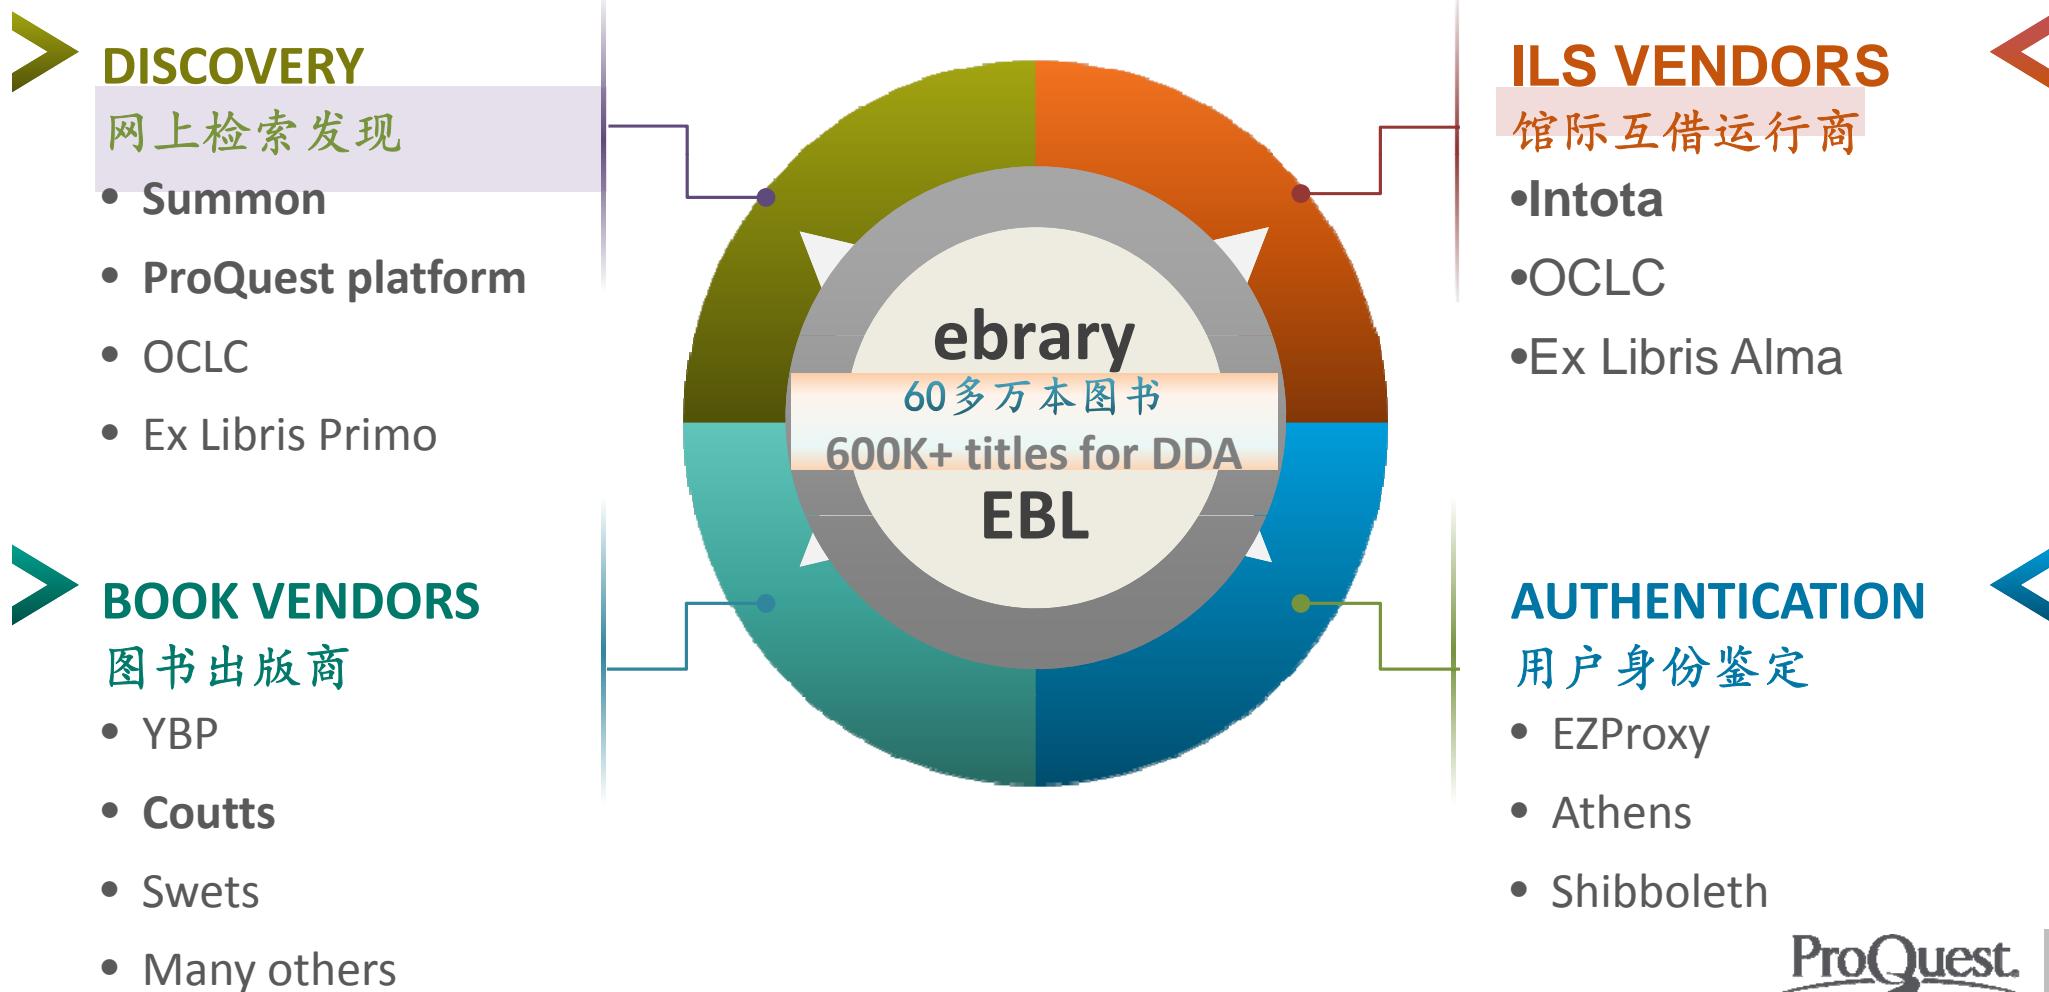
DISCOVERY
网上检索发现
- Summon
- ProQuest platform
- OCLC
- Ex Libris Primo

ebrary
60多万本图书
600K+ titles for DDA
EBL

ILS VENDORS
馆际互借运行商
•Intota
•OCLC
•Ex Libris Alma

BOOK VENDORS
图书出版商
- YBP
- Coutts
- Swets
- Many others

AUTHENTICATION
用户身份鉴定
- EZProxy
- Athens
- Shibboleth

ProQuest.